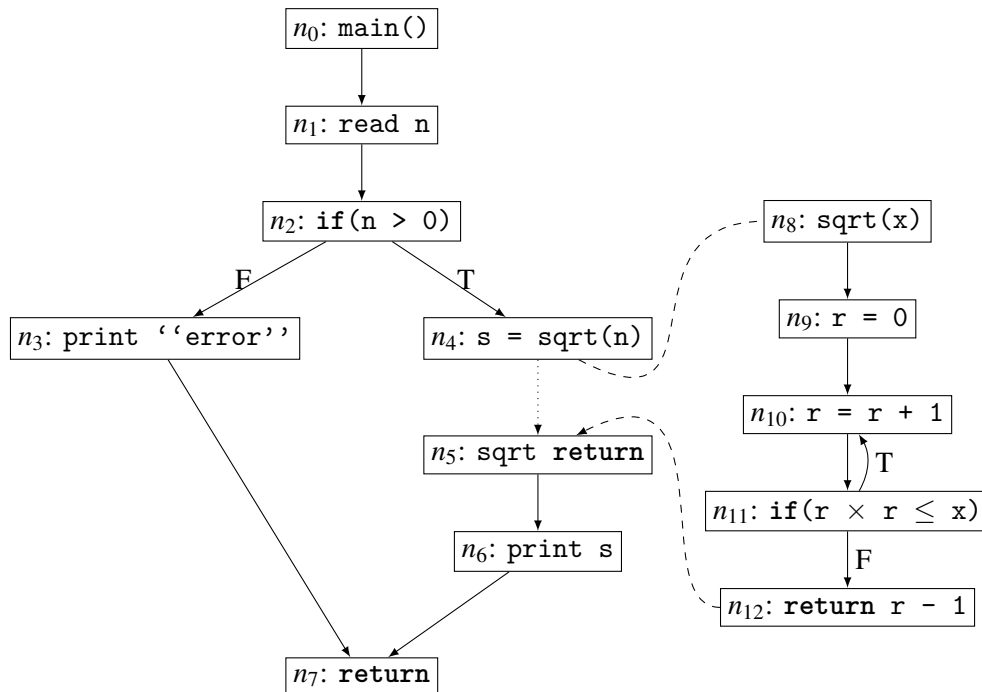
$n_0$: main()

$n_1$: read n

$n_2$: if(n > 0)

F

T

$n_3$: print ''error''

$n_4$: s = sqrt(n)

$n_5$: sqrt return

$n_6$: print s

$n_7$: return

$n_8$: sqrt(x)

$n_9$: r = 0

$n_{10}$: r = r + 1

T

$n_{11}$: if(r $\times$ r $\leq$ x)

F

$n_{12}$: return r - 1